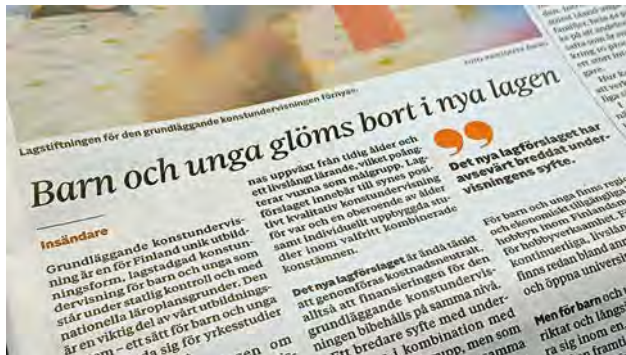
Lagstiftningen för den grundläggande konstundervisningen förnyas.

Barn och unga glöms bort i nya lagen

Insändare

Grundläggande konstundervisning är en för Finland unik utbildningsform, lagstadgad konstundervisning för barn och unga som står under statlig kontroll och med nationella läroplansgrunder. Den är en viktig del av vår utbildnings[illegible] – ett sätt för barn och unga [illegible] sig för yrkesstudier

nas uppväxt från tidig ålder och ett livslångt lärande, vilket poängterar vuxna som målgrupp. Lagförslaget innebär till synes positivt kvalitativ konstundervisning för var och en oberoende av ålder samt individuellt uppbyggda studier inom valfritt kombinerade konstämnen.

Det nya lagförslaget är ändå tänkt att genomföras kostnadsneutralt, alltså att finansieringen för den grundläggande konstundervisningen bibehålls på samma nivå. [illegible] bredare syfte med under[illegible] kombination med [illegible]

Det nya lagförslaget har avsevärt breddat undervisningens syfte.

För barn och unga finns regi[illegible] och ekonomiskt tillgänglig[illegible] hobbyn inom Finlands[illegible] för hobbyverksamhet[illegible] kontinuerliga, livslån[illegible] finns redan bland ann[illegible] och öppna universit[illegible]

Men för barn och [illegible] tiktat och läng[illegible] ra sig inom en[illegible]